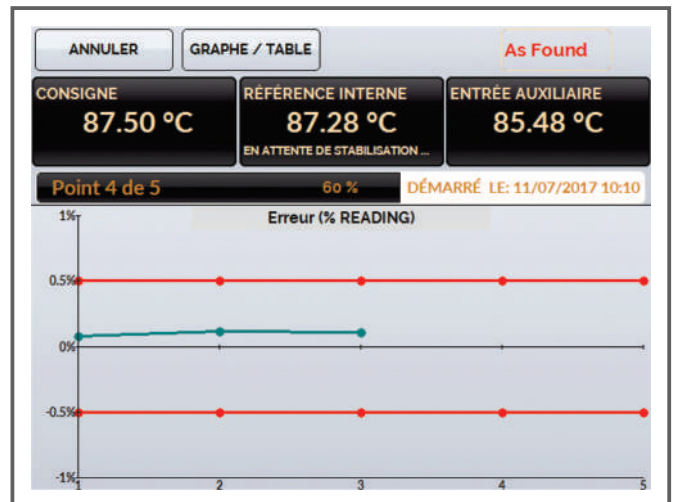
ANNULER

GRAPHE / TABLE

As Found

CONSIGNE
87.50 °C

RÉFÉRENCE INTERNE
87.28 °C
EN ATTENTE DE STABILISATION ...

ENTRÉE AUXILIAIRE
85.48 °C

Point 4 de 5

60 %

DÉMARRÉ LE: 11/07/2017 10:10

Erreur (% READING)

1%

0.5%

0%

-0.5%

-1%

1

2

3

4

5